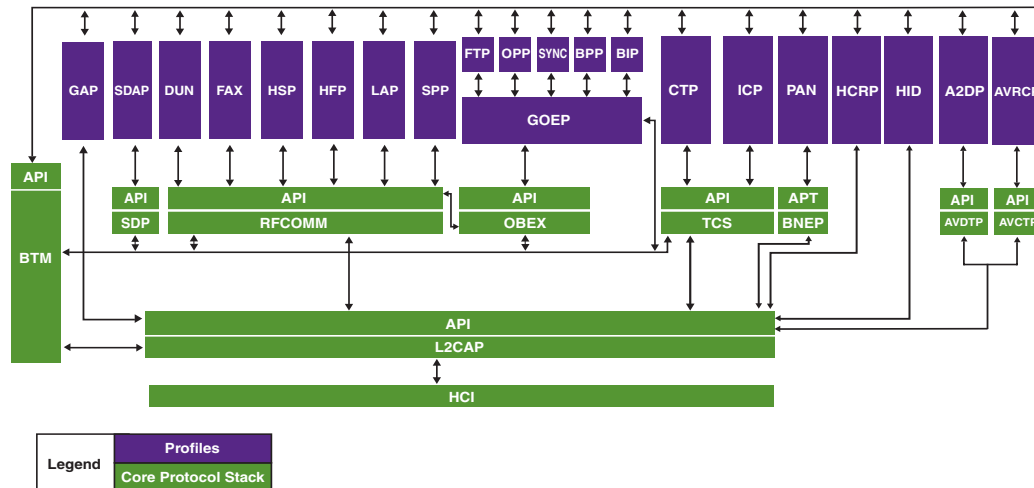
GAP SDAP DUN FAX HSP HFP LAP SPP FTP OPP SYNC BPP BIP GOEP CTP ICP PAN HCRP HID A2DP AVRCP

API

BTM

API
SDP

API
RFCOMM

API
OBEX

API
TCS

APT
BNEP

API
AVDTP

API
AVCTP

API
L2CAP

HCI

| Legend | Profiles |
|---|---|
| | Core Protocol Stack |